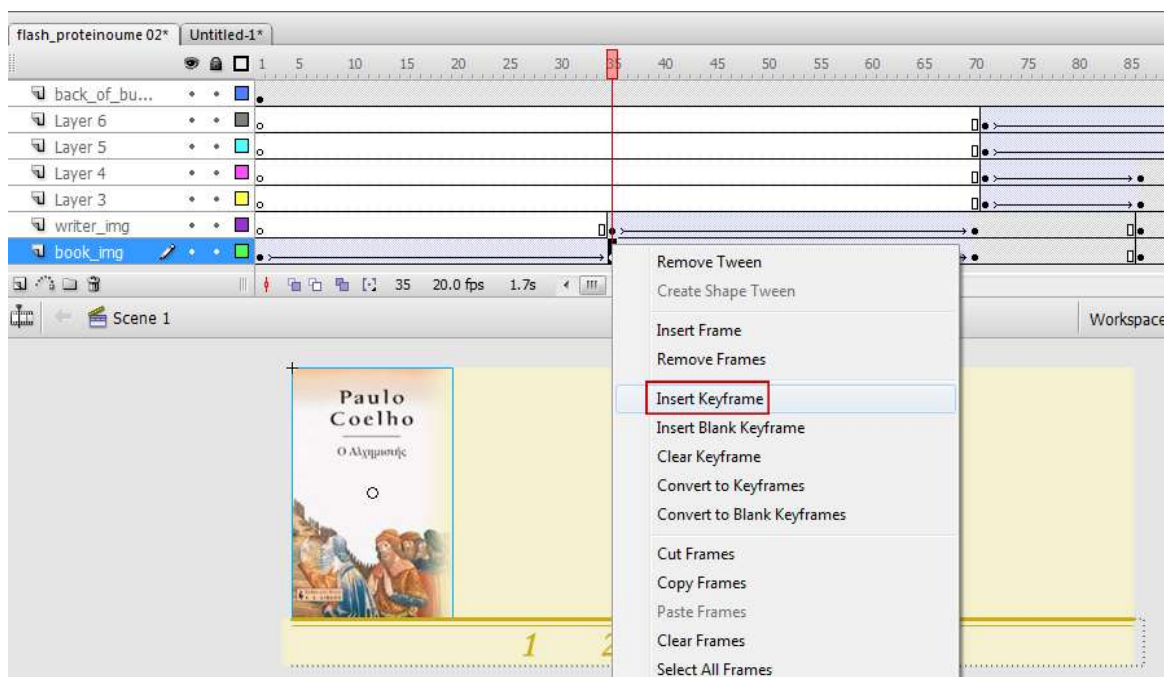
flash_proteinoume 02* | Untitled-1*

1 5 10 15 20 25 30 35 40 45 50 55 60 65 70 75 80 85

back_of_bu...
Layer 6
Layer 5
Layer 4
Layer 3
writer_img
book_img

35 20.0 fps 1.7s

Scene 1

Workspace

Paulo
Coelho
Ο Αλχημιστής

1 2

Remove Tween
Create Shape Tween
Insert Frame
Remove Frames
Insert Keyframe
Insert Blank Keyframe
Clear Keyframe
Convert to Keyframes
Convert to Blank Keyframes
Cut Frames
Copy Frames
Paste Frames
Clear Frames
Select All Frames